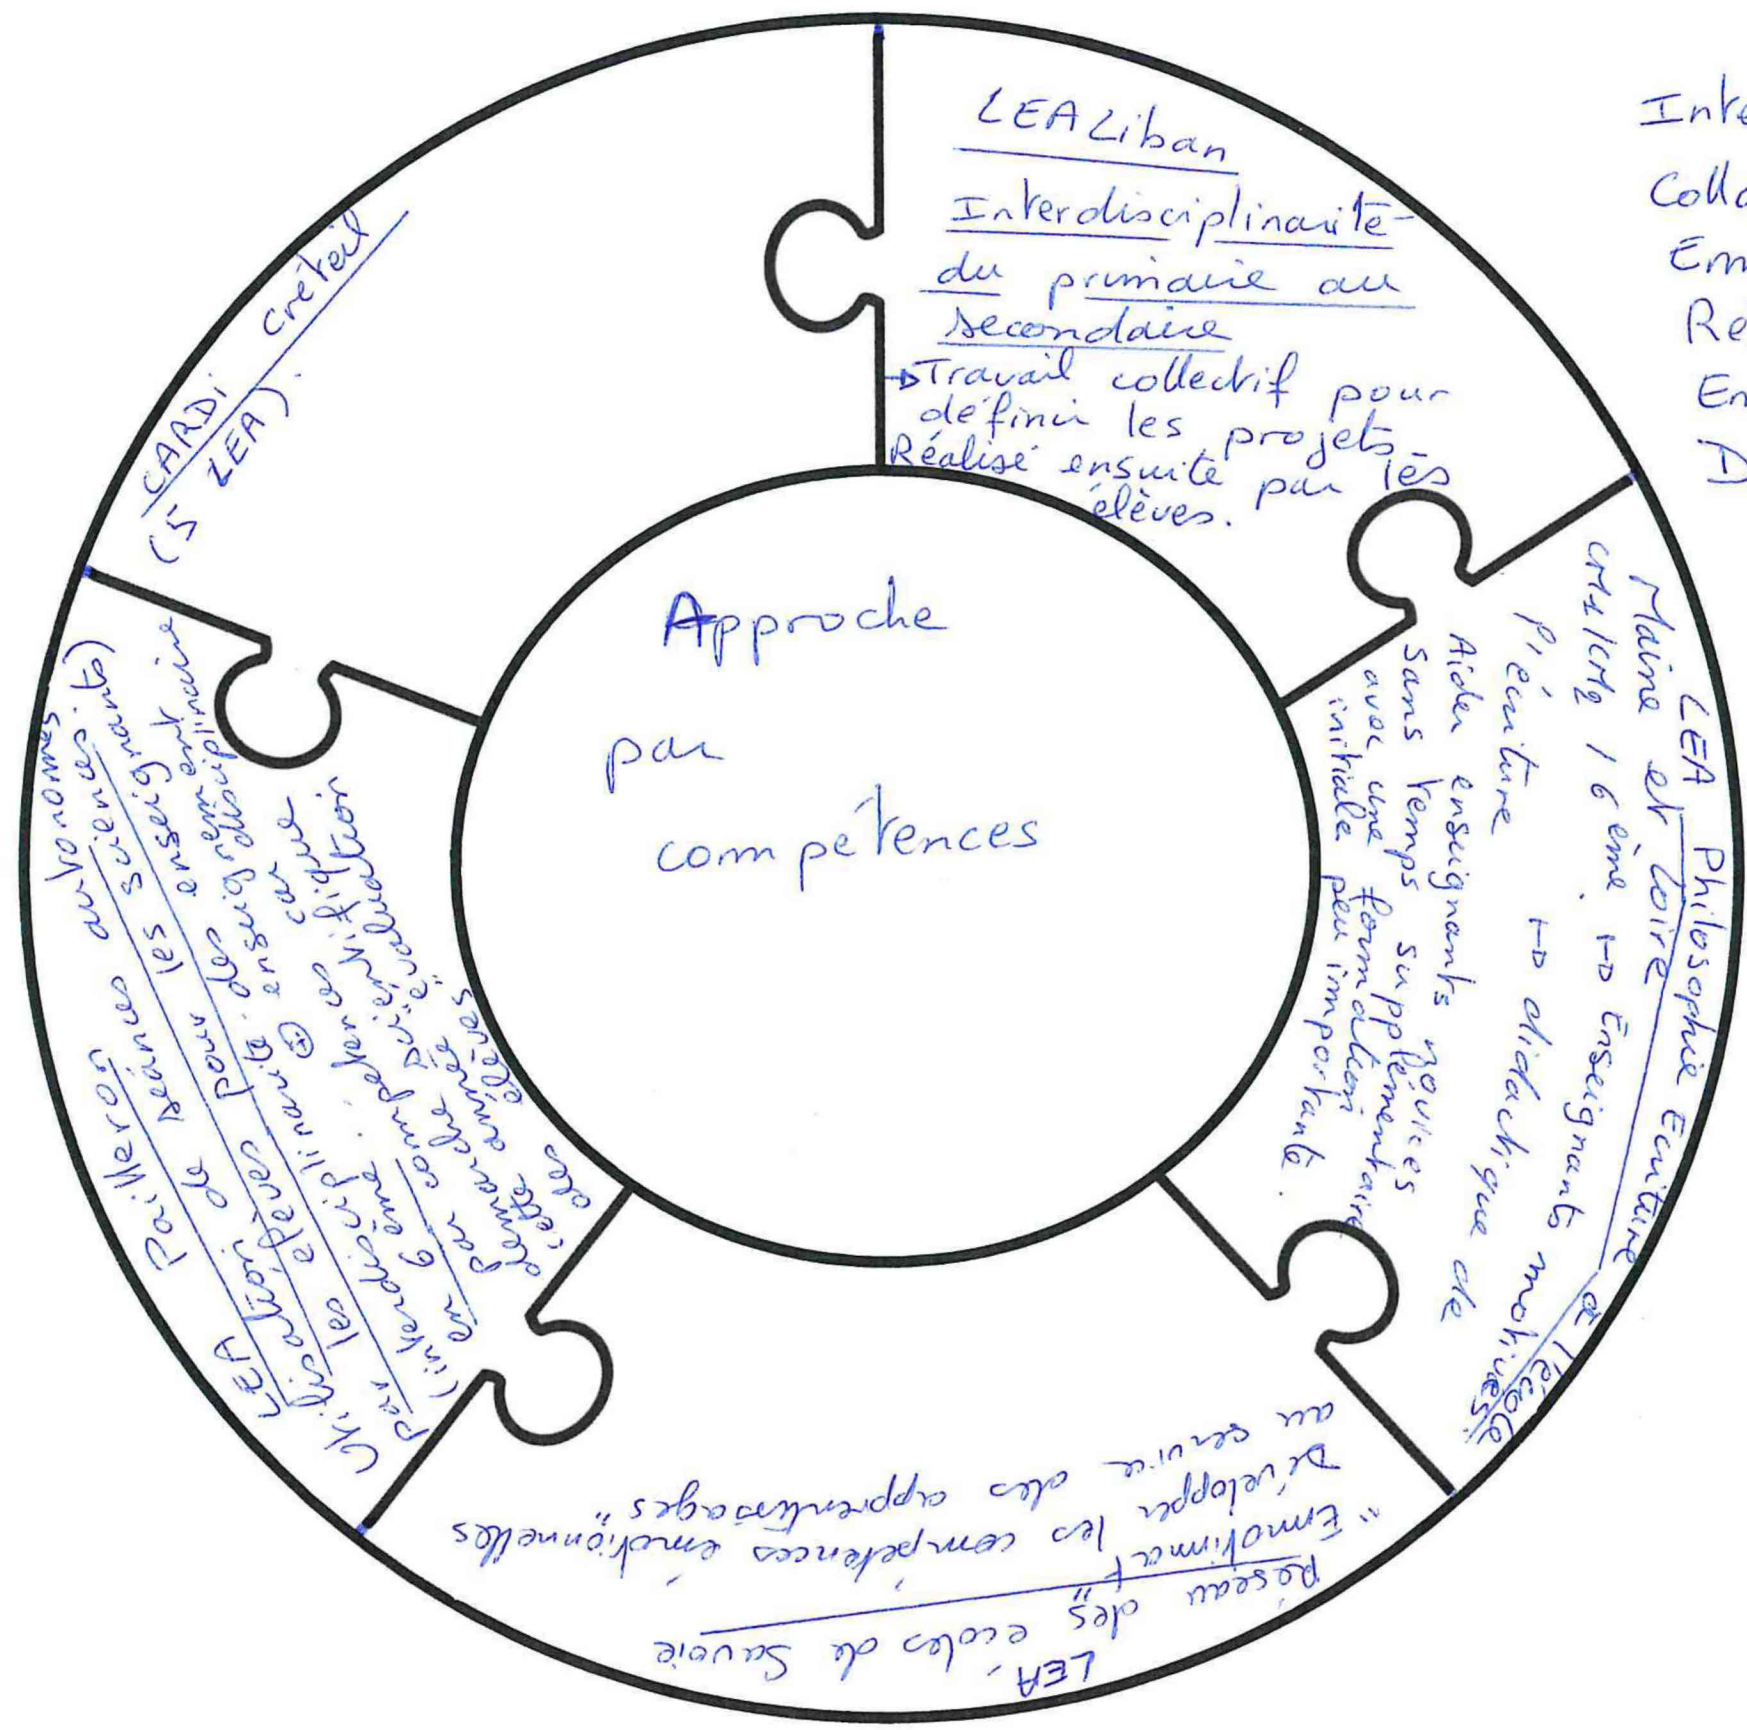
Approche par compétences

LEA Liban
Interdisciplinarité du primaire au secondaire
→ Travail collectif pour définir les projets. Réalisé ensuite par les élèves.

LEA Philosophie Ecriture Maine et Loire et l'école CM1/CM2 / 6ème. → Enseignants motivés
Pré écriture → didactique de
Aider enseignants jeunes sans temps supplémentaires avec une formation initiale peu importante.

LEA - écoles de Savoie
Réseau des "Emotimot" Développer les compétences émotionnelles au service des apprentissages

LEA Pailleron autonomes
Utilisation de séances les scientifiques pour les enseignants par le élève pour des enseignements interdisciplinarité ⊕ enseignement disciplinaire
(interdisciplinarité) en 6ème. Identification par compétence chez élèves. Permettre aux élèves cette évaluation

CARDI Créteil (5 LEA).

Inte
Colla
Em
Re
En
D